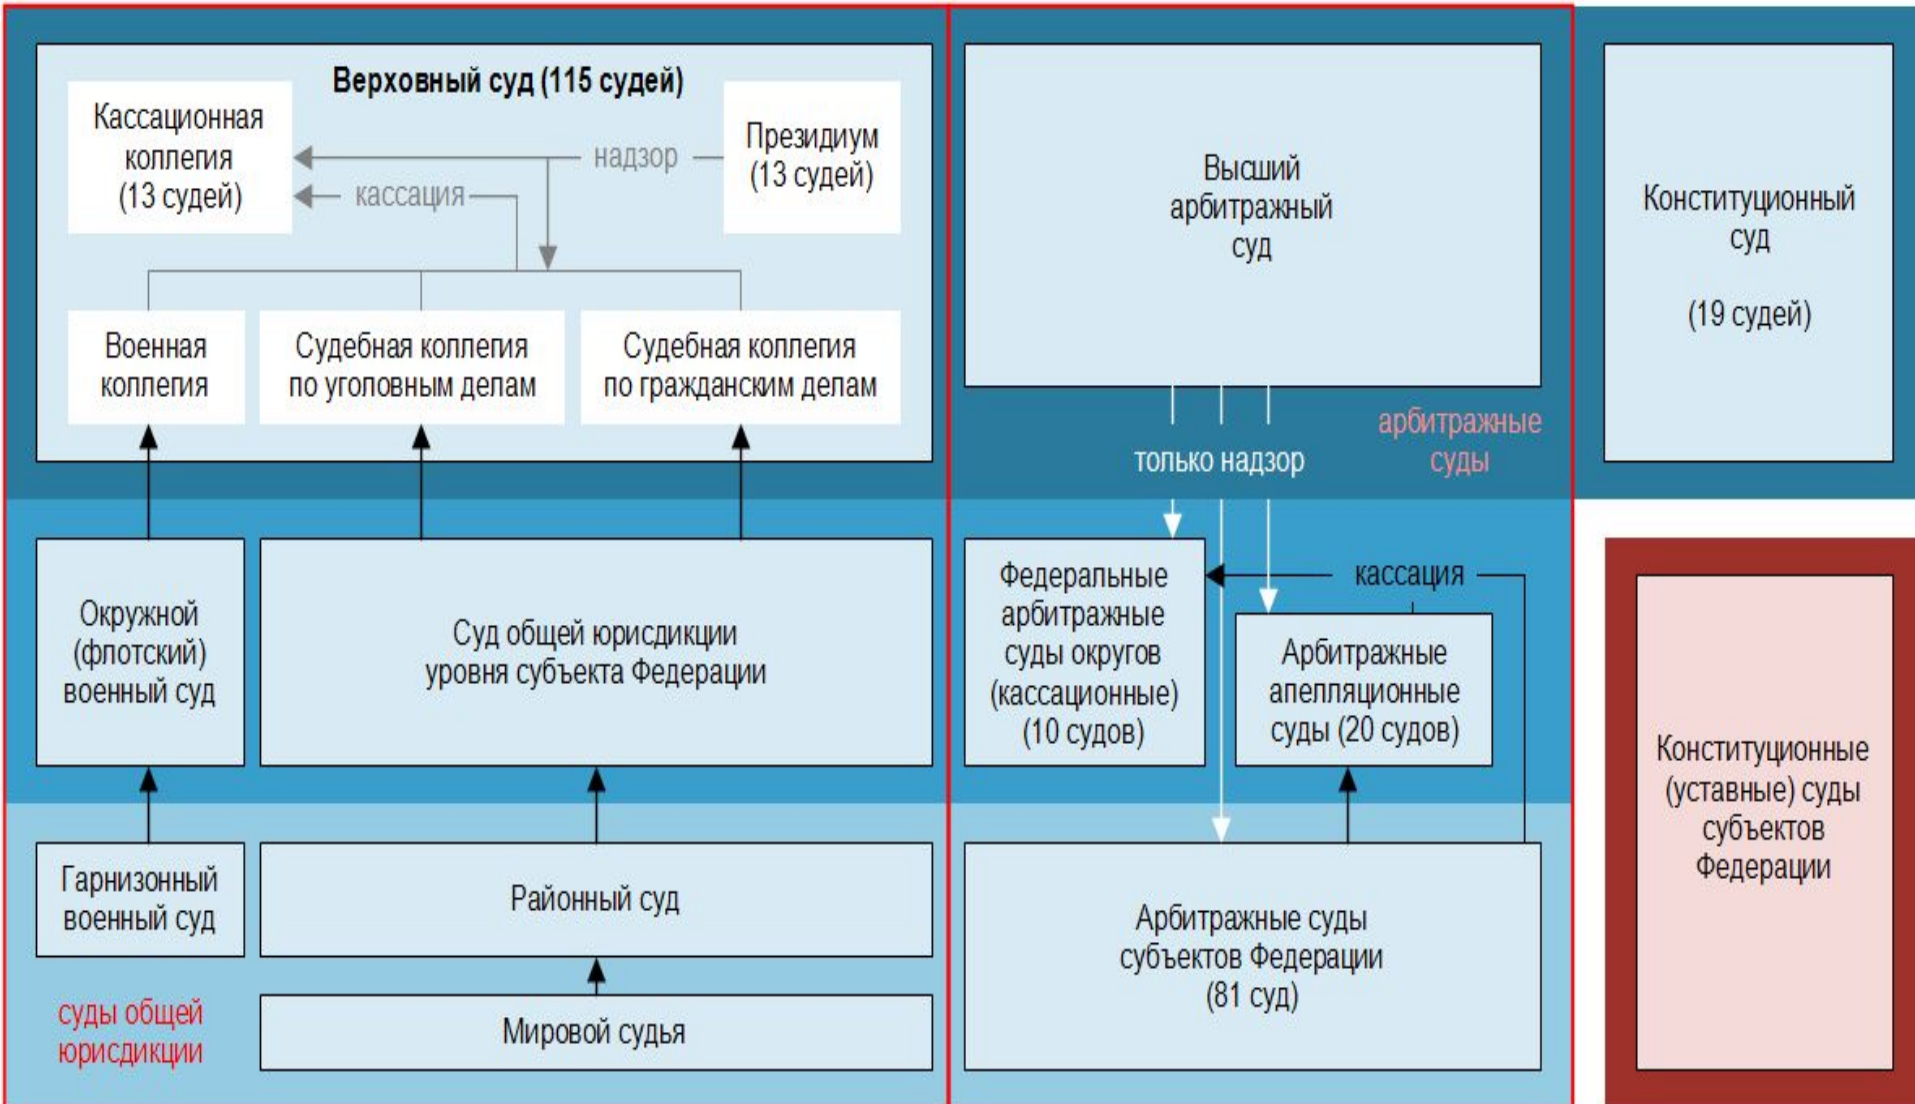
Верховный суд (115 судей)

Кассационная коллегия (13 судей)

надзор

Президиум (13 судей)

кассация

Военная коллегия

Судебная коллегия по уголовным делам

Судебная коллегия по гражданским делам

Высший арбитражный суд

Конституционный суд

(19 судей)

только надзор

арбитражные суды

Окружной (флотский) военный суд

Суд общей юрисдикции уровня субъекта Федерации

Федеральные арбитражные суды округов (кассационные) (10 судов)

кассация

Арбитражные апелляционные суды (20 судов)

Конституционные (уставные) суды субъектов Федерации

Гарнизонный военный суд

Районный суд

Арбитражные суды субъектов Федерации (81 суд)

суды общей юрисдикции

Мировой судья